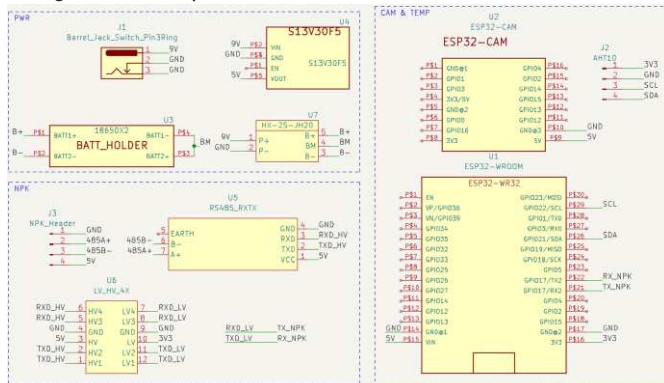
PWR

J1
Barrel_Jack_Switch_Pin3Ring
1 9V
2 GND
3 GND

U4
S13V30F5
9V GND GND 5V
VIN GND EN VOUT
S13V30F5

U3
18650X2
B+ BATT1+ BATT1- B-
BATT2- BATT2+
BATT_HOLDER
BM

U7
HX-2S-JH20
9V P+ B+
GND P- BM
B-
B+ BM B-

NPK

J3
NPK_Header
1 GND
2 485A+
3 485B-
4 5V

U5
RS485_RXTX
485B- 485A+
EARTH B- A+
RXD TXD VCC
GND RXD_HV TXD_HV 5V

U6
LV_HV_4X
RXD_HV 6 HV4 LV4 7 RXD_LV
RXD_HV 5 HV3 LV3 8 RXD_LV
GND 4 GND GND 9 GND
5V 3 HV LV 10 3V3
TXD_HV 2 HV2 LV2 11 TXD_LV
TXD_HV 1 HV1 LV1 12 TXD_LV

RXD_LV TX_NPK
TXD_LV RX_NPK

CAM & TEMP

U2
ESP32-CAM
ESP32-CAM
GND@1 GPIO1 GPIO3 3V3/5V GND@2 GPIO0 GPIO16 3V3
GPIO4 GPIO2 GPIO14 GPIO15 GPIO13 GPIO12 GND@3 5V
GND 5V

J2
AHT10
1 3V3
2 GND
3 SCL
4 SDA

U1
ESP32-WROOM
ESP32-WR32
EN VP/GPIO36 VN/GPIO39 GPIO34 GPIO35 GPIO32 GPIO33 GPIO25 GPIO26 GPIO27 GPIO14 GPIO12 GPIO13 GND@1 VIN
GPIO23/MOSI GPIO22/SCL GPIO1/TX0 GPIO3/RX0 GPIO21/SDA GPIO19/MISO GPIO18/SCK GPIO5 GPIO17/TX2 GPIO16/RX2 GPIO4 GPIO2 GPIO15 GND@2 3V3
SCL
SDA
RX_NPK
TX_NPK
GND
3V3
GND
5V